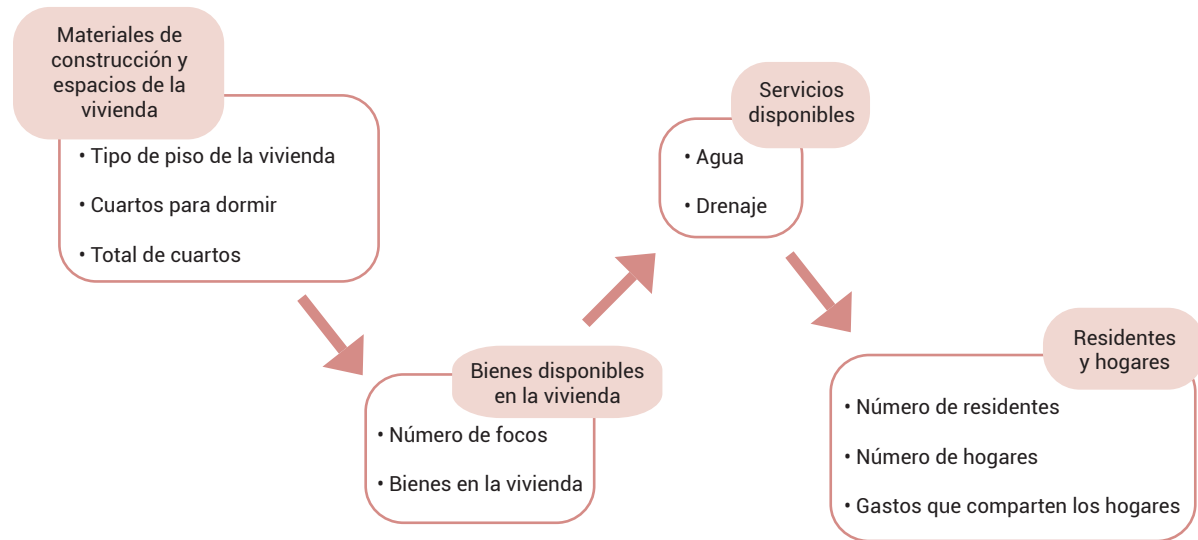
Materiales de construcción y espacios de la vivienda

• Tipo de piso de la vivienda

• Cuartos para dormir

• Total de cuartos

Bienes disponibles en la vivienda

• Número de focos

• Bienes en la vivienda

Servicios disponibles

• Agua

• Drenaje

Residentes y hogares

• Número de residentes

• Número de hogares

• Gastos que comparten los hogares